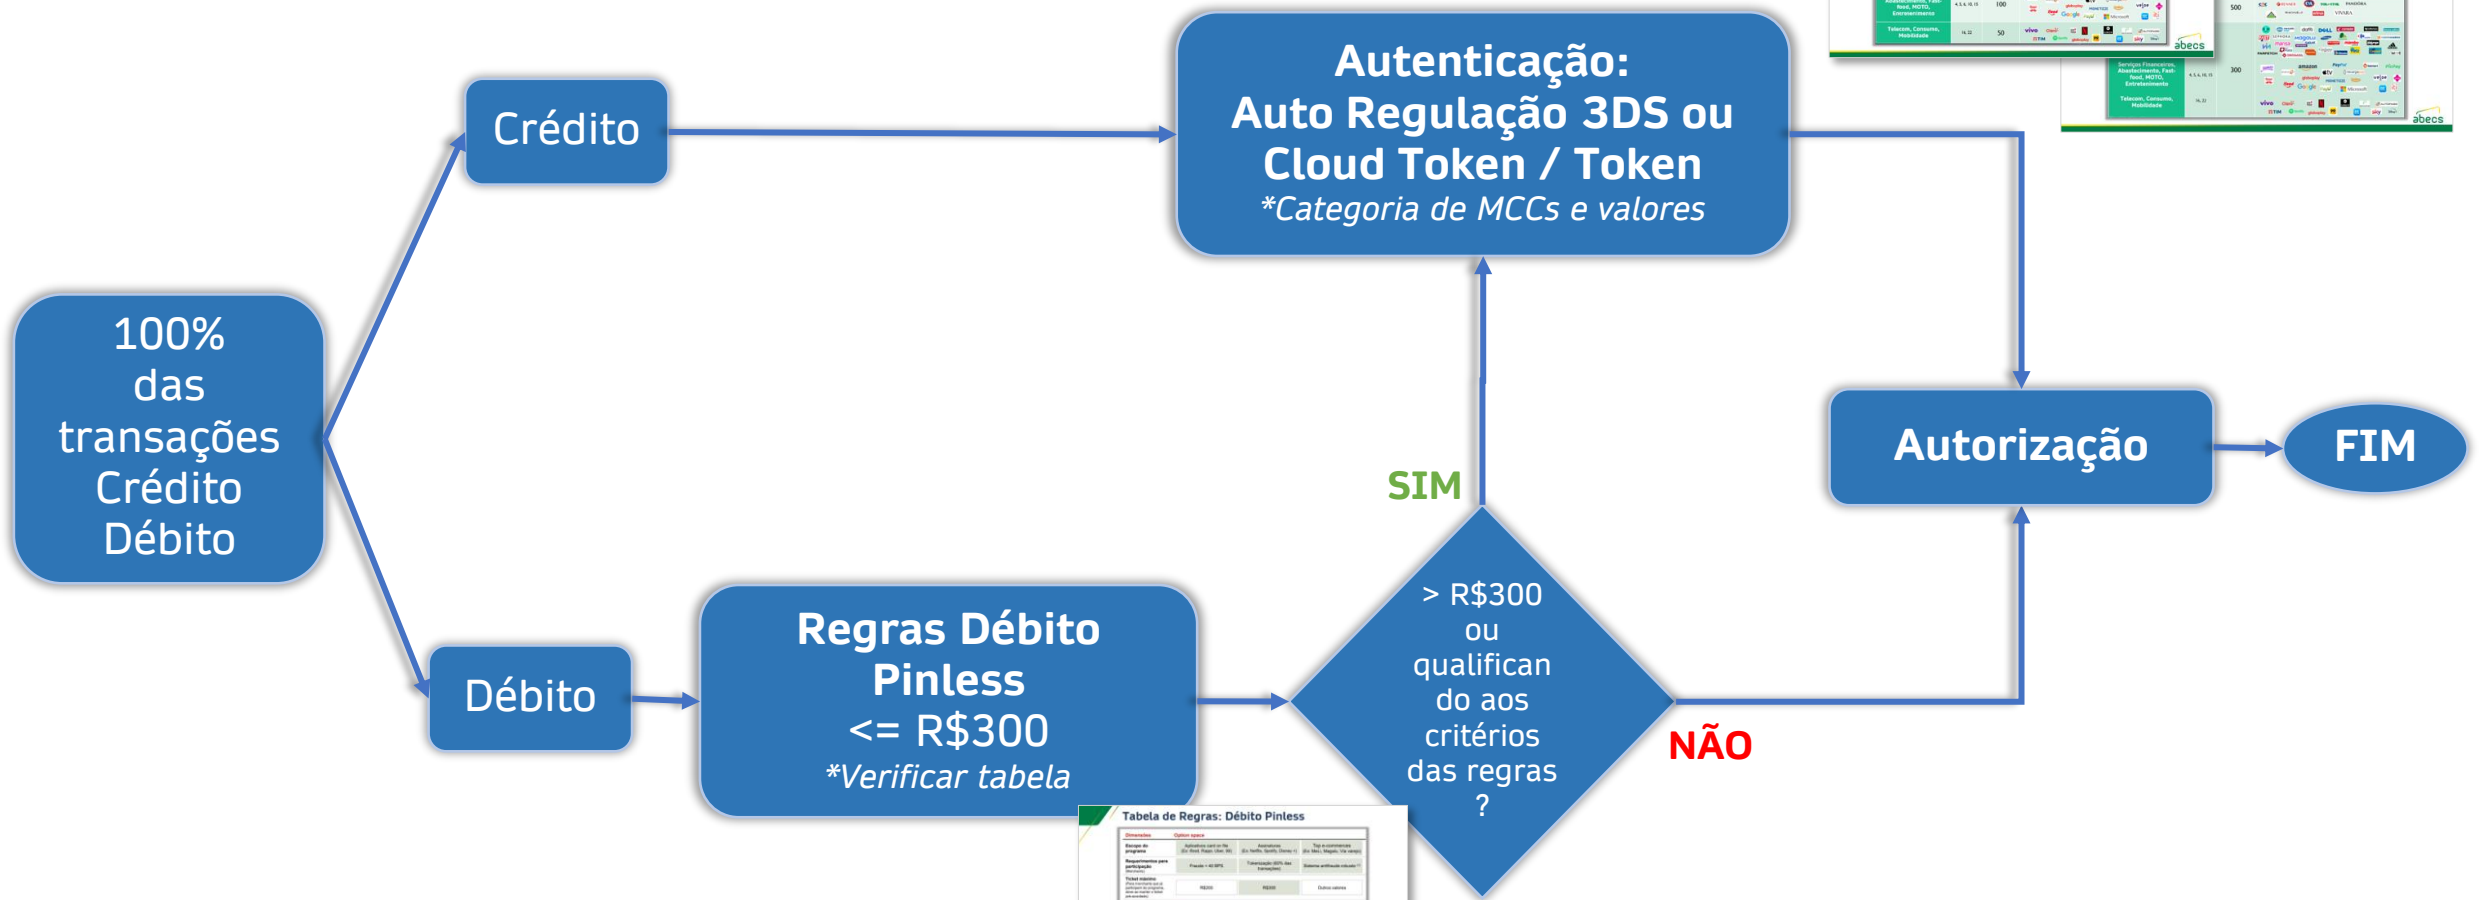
100% das transações Crédito Débito

Crédito

Autenticação:
Auto Regulação 3DS ou Cloud Token / Token
*Categoria de MCCs e valores

Débito

Regras Débito Pinless
<= R$300
*Verificar tabela

> R$300 ou qualificando aos critérios das regras ?

SIM

NÃO

Autorização

FIM

Tabela de Regras: Débito Pinless

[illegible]

abecs

abecs